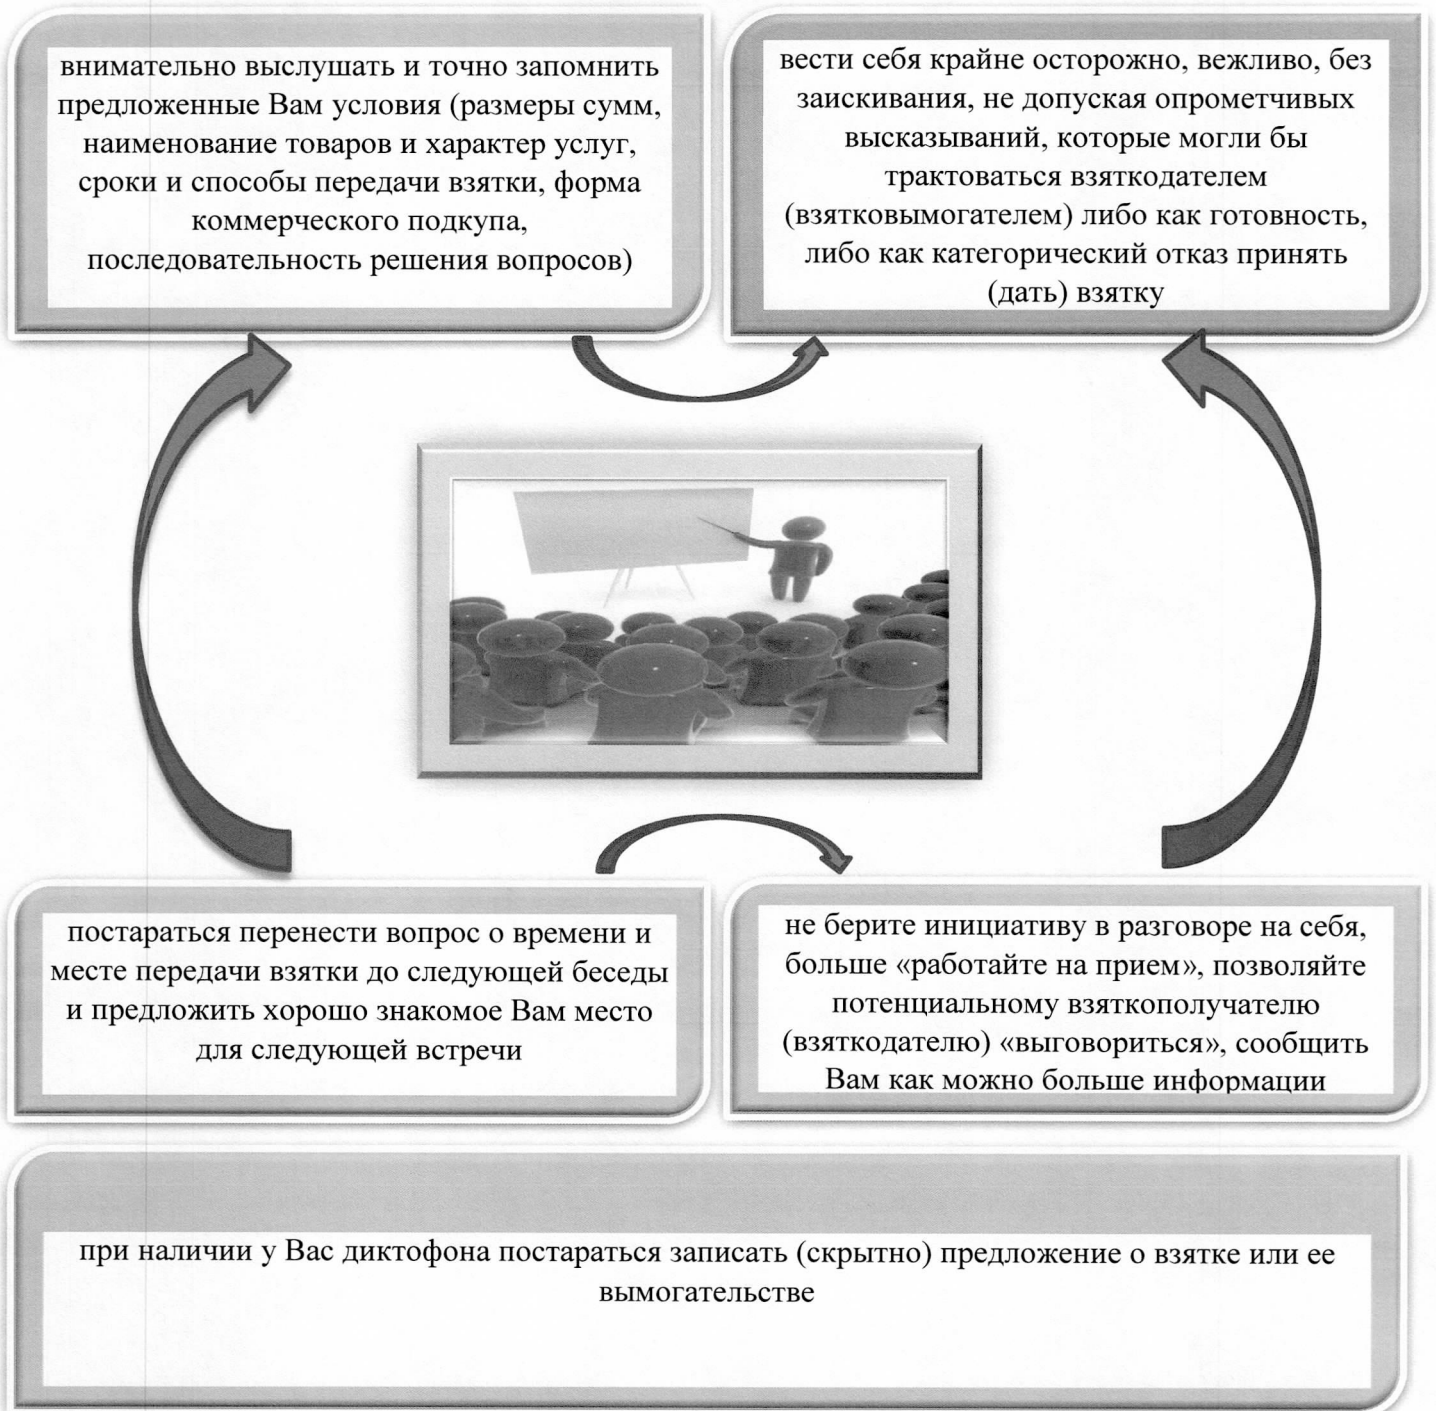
внимательно выслушать и точно запомнить предложенные Вам условия (размеры сумм, наименование товаров и характер услуг, сроки и способы передачи взятки, форма коммерческого подкупа, последовательность решения вопросов)

вести себя крайне осторожно, вежливо, без заискивания, не допуская опрометчивых высказываний, которые могли бы трактоваться взяткодателем (взятковымогателем) либо как готовность, либо как категорический отказ принять (дать) взятку

постараться перенести вопрос о времени и месте передачи взятки до следующей беседы и предложить хорошо знакомое Вам место для следующей встречи

не берите инициативу в разговоре на себя, больше «работайте на прием», позволяйте потенциальному взяткополучателю (взяткодателю) «выговориться», сообщить Вам как можно больше информации

при наличии у Вас диктофона постараться записать (скрытно) предложение о взятке или ее вымогательстве